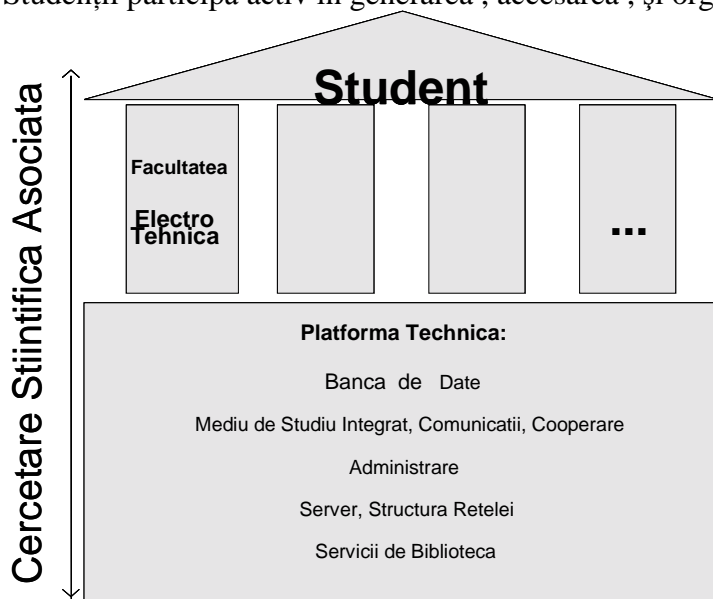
Studenții participă activ în generarea , accesarea , și org

Cercetare Stiintifica Asociata

Student

Facultatea

Electro Tehnica

...

Platforma Technica:

Banca de Date

Mediu de Studiu Integrat, Comunicatii, Cooperare

Administrare

Server, Structura Retelei

Servicii de Biblioteca